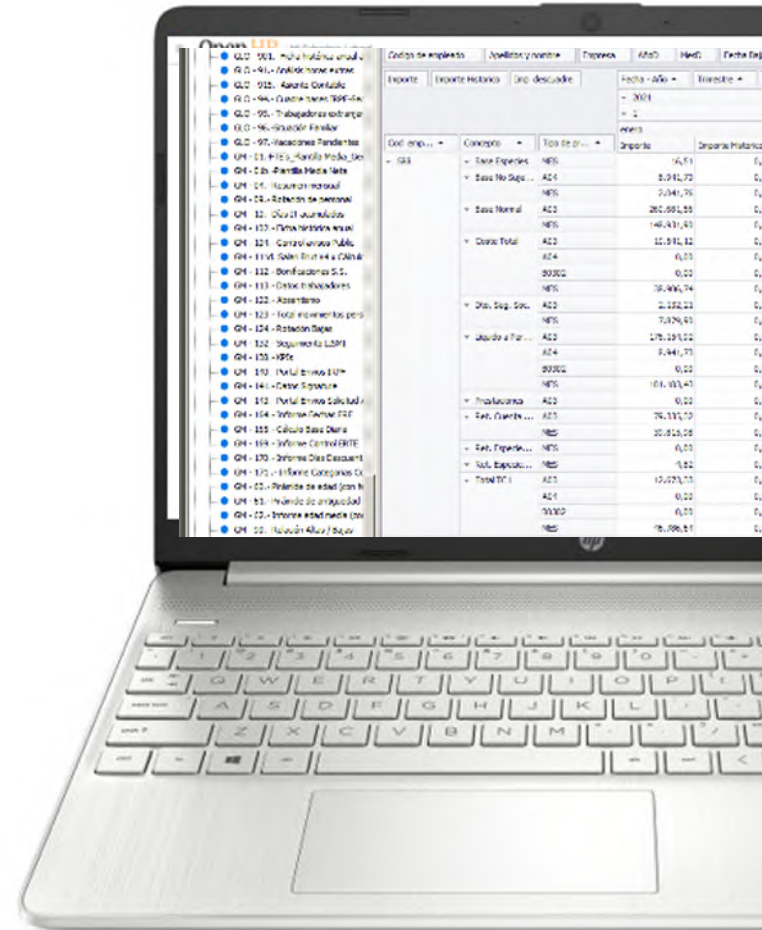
Open HR

GLO - 901. Ficha histórica anual
GLO - 91. Análisis horas extras
GLO - 915. Asiento Contable
GLO - 94. Cuadre bases TRPF
GLO - 95. Trabajadores extranjeros
GLO - 96. Situación Familiar
GLO - 97. Vacaciones Pendientes
GM - 01. FTES_Plantilla Media
GM - 03. Plantilla Media Neta
GM - 04. Resumen mensual
GM - 05. Rotación de personal
GM - 10. Días IT acumulados
GM - 102. Ficha histórica anual
GM - 121. Control envíos Public
GM - 111. Salari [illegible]
GM - 112. Bonificaciones S.S.
GM - 113. Costes trabajadores
GM - 122. Absentismo
GM - 123. Total movimientos
GM - 124. Rotación Bajas
GM - 132. Seguimiento LISMI
GM - 135. KPIs
GM - 140. Portal Envíos
GM - 141. Datos Signature
GM - 143. Portal Envíos Solicitud
GM - 164. Informe Gastos ERE
GM - 165. Cálculo Base Diaria
GM - 169. Informe Control ERTE
GM - 170. Informe Días Descuent
GM - 171. Informe Categorías
GM - 50. Pirámide de edad
GM - 51. Pirámide de antigüedad
GM - 52. Informe edad media
GM - 58. Relación Altas / Bajas

| Código de empleado | Apellidos y nombre | Empresa | AÑO | Mes | Fecha Baja |
|---|---|---|---|---|---|

Importe | Importe Histórico | Imp. descuadre

Fecha - Año | Trimestre
2021
1
enero

| Cod. emp... | Concepto | Tipo de gr... | Importe | Importe Histórico |
|---|---|---|---|---|
| 553 | Base Especies | NBS | 16,51 | 0, |
| | Base No Suje... | A24 | 8.941,73 | 0, |
| | | NBS | 3.541,76 | 0, |
| | Base Normal | A23 | 260.681,58 | 0, |
| | | NBS | 145.431,43 | 0, |
| | Coste Total | A23 | 12.341,32 | 0, |
| | | A24 | 0,00 | 0, |
| | | 00002 | 0,00 | 0, |
| | | NBS | 38.406,74 | 0, |
| | Ded. Seg. Soc. | A23 | 2.152,23 | 0, |
| | | NBS | 7.029,50 | 0, |
| | Liquido a Per... | A23 | 175.154,02 | 0, |
| | | A24 | 8.941,73 | 0, |
| | | 00002 | 0,00 | 0, |
| | | NBS | 101.103,43 | 0, |
| | Prestaciones | A23 | 0,00 | 0, |
| | Ret. Cuenta ... | A23 | 75.335,10 | 0, |
| | | NBS | 30.615,58 | 0, |
| | Ret. Especie... | NBS | 0,00 | 0, |
| | Ret. Especie... | NBS | 9,82 | 0, |
| | Total TC1 | A23 | 13.073,23 | 0, |
| | | A24 | 0,00 | 0, |
| | | 00002 | 0,00 | 0, |
| | | NBS | 46.786,61 | 0, |

hp